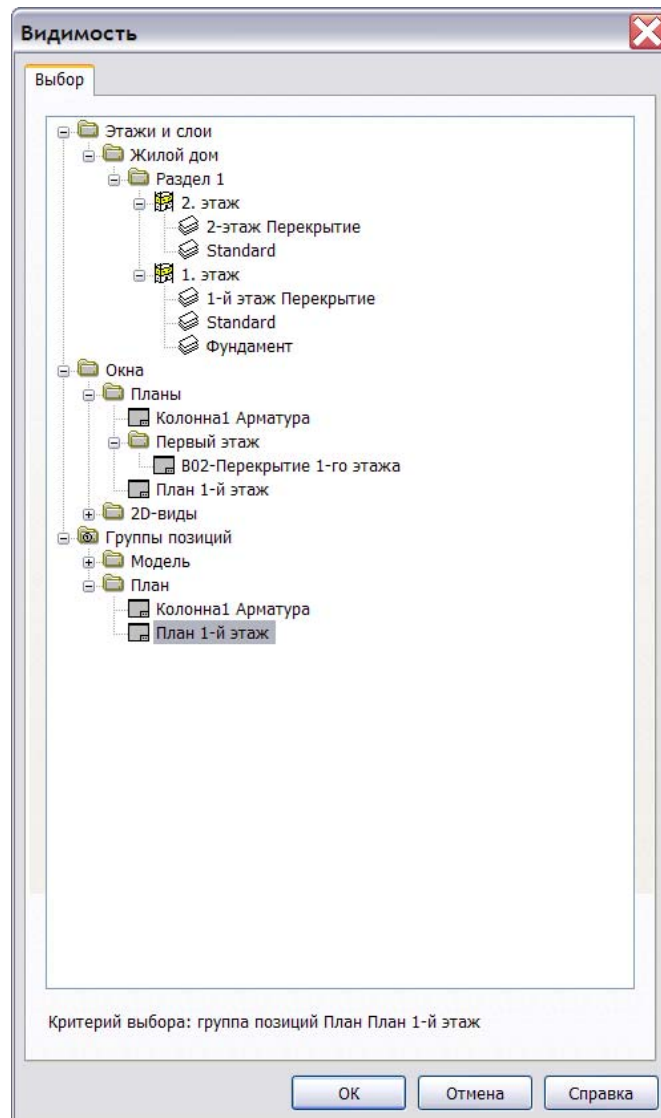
Видимость

Выбор

Этажи и слои
Жилой дом
Раздел 1
2. этаж
2-этаж Перекрытие
Standard
1. этаж
1-й этаж Перекрытие
Standard
Фундамент
Окна
Планы
Колонна1 Арматура
Первый этаж
B02-Перекрытие 1-го этажа
План 1-й этаж
2D-виды
Группы позиций
Модель
План
Колонна1 Арматура
План 1-й этаж

Критерий выбора: группа позиций План План 1-й этаж

OK
Отмена
Справка